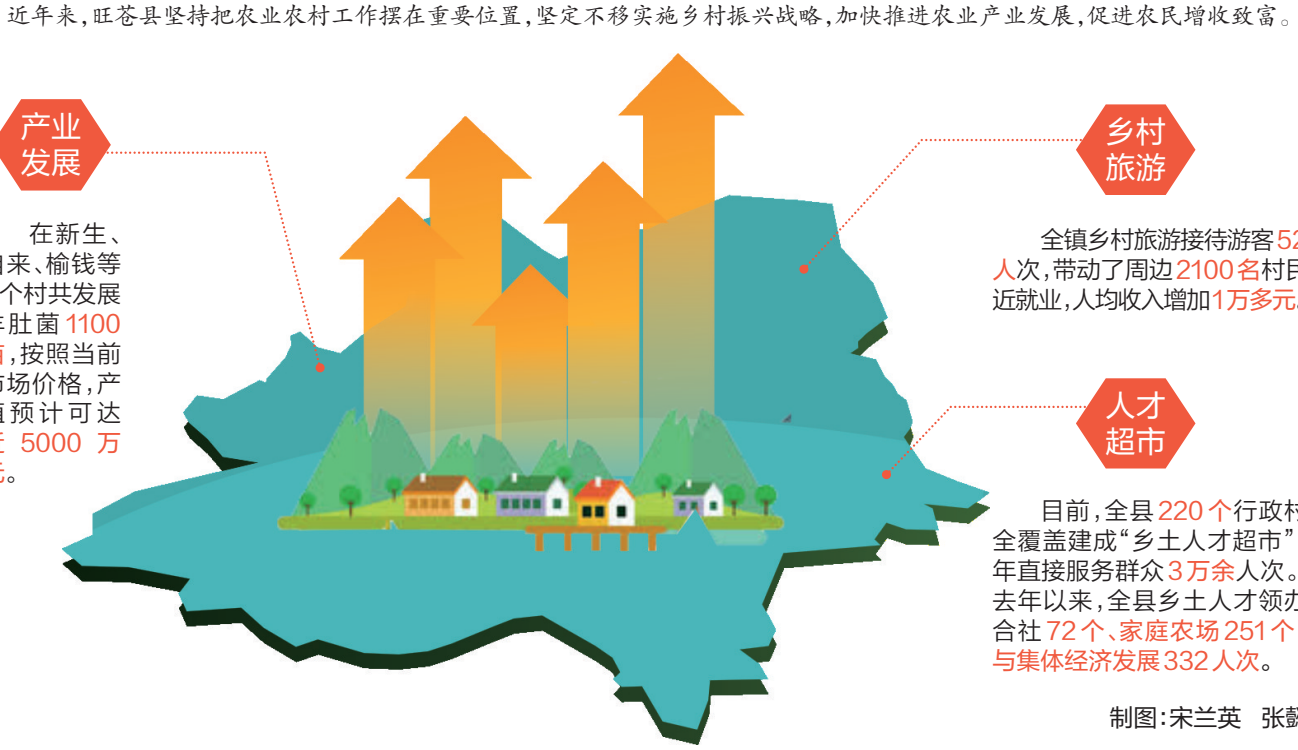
近年来，旺苍县坚持把农业农村工作摆在重要位置，坚定不移实施乡村振兴战略，加快推进农业产业发展，促进农民增收致富。

产业发展

在新生、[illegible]来、榆钱等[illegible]个村共发展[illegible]羊肚菌 1100 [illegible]，按照当前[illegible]场价格，产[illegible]值预计可达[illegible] 5000 万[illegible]。

乡村旅游

全镇乡村旅游接待游客 52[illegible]人次，带动了周边 2100 名村民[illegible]近就业，人均收入增加 1 万多元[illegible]

人才超市

目前，全县 220 个行政村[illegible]全覆盖建成“乡土人才超市”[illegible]年直接服务群众 3 万余人次。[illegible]去年以来，全县乡土人才领办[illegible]合社 72 个、家庭农场 251 个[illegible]与集体经济发展 332 人次。

制图：宋兰英 张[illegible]